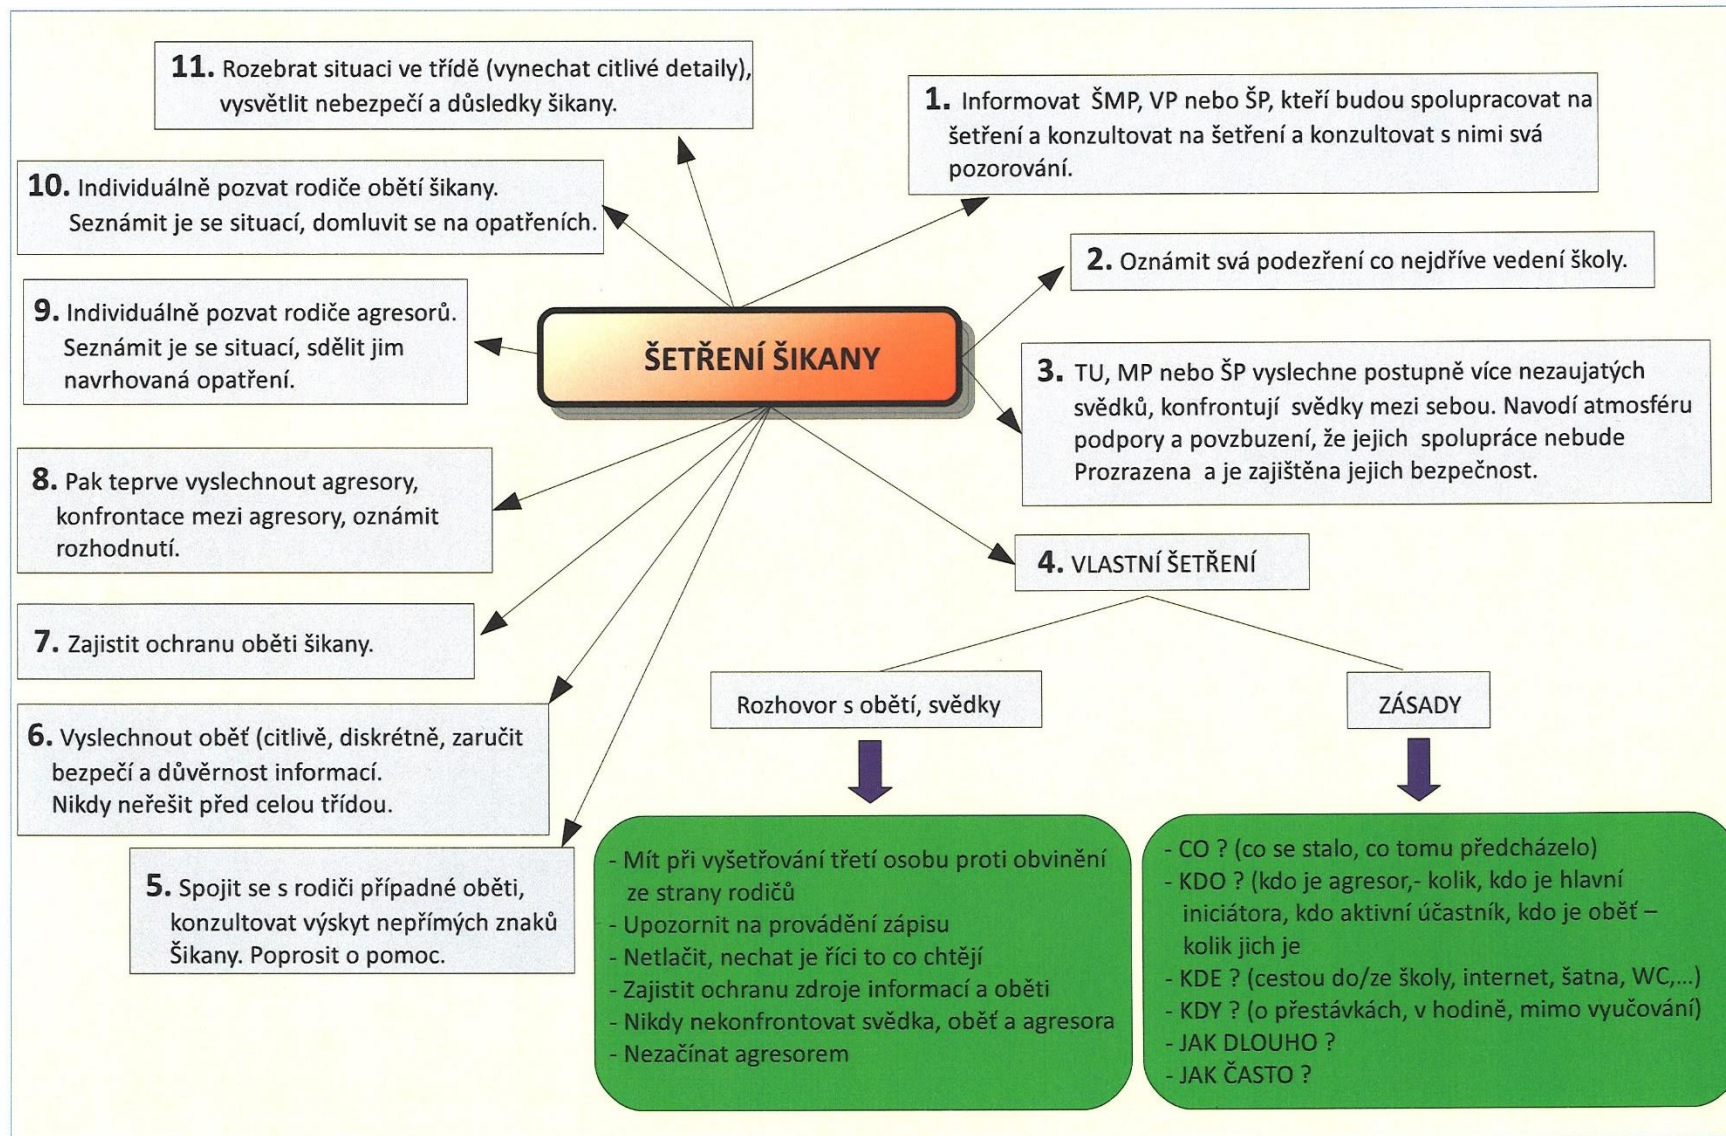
ŠETŘENÍ ŠIKANY

1. Informovat ŠMP, VP nebo ŠP, kteří budou spolupracovat na šetření a konzultovat na šetření a konzultovat s nimi svá pozorování.

2. Oznámit svá podezření co nejdříve vedení školy.

3. TU, MP nebo ŠP vyslechne postupně více nezaujatých svědků, konfrontují svědky mezi sebou. Navodí atmosféru podpory a povzbuzení, že jejich spolupráce nebude Prozrazena a je zajištěna jejich bezpečnost.

4. VLASTNÍ ŠETŘENÍ

Rozhovor s obětí, svědky

- Mít při vyšetřování třetí osobu proti obvinění ze strany rodičů
- Upozornit na provádění zápisu
- Netlačit, nechat je říci to co chtějí
- Zajistit ochranu zdroje informací a oběti
- Nikdy nekonfrontovat svědka, oběť a agresora
- Nezačínat agresorem

ZÁSADY

- CO ? (co se stalo, co tomu předcházelo)
- KDO ? (kdo je agresor,- kolik, kdo je hlavní iniciátora, kdo aktivní účastník, kdo je oběť – kolik jich je
- KDE ? (cestou do/ze školy, internet, šatna, WC,...)
- KDY ? (o přestávkách, v hodině, mimo vyučování)
- JAK DLOUHO ?
- JAK ČASTO ?

5. Spojit se s rodiči případné oběti, konzultovat výskyt nepřímých znaků Šikany. Poprosit o pomoc.

6. Vyslechnout oběť (citlivě, diskrétně, zaručit bezpečí a důvěrnost informací. Nikdy neřešit před celou třídou.

7. Zajistit ochranu oběti šikany.

8. Pak teprve vyslechnout agresory, konfrontace mezi agresory, oznámit rozhodnutí.

9. Individuálně pozvat rodiče agresorů. Seznámit je se situací, sdělit jim navrhovaná opatření.

10. Individuálně pozvat rodiče obětí šikany. Seznámit je se situací, domluvit se na opatřeních.

11. Rozebrat situaci ve třídě (vynechat citlivé detaily), vysvětlit nebezpečí a důsledky šikany.